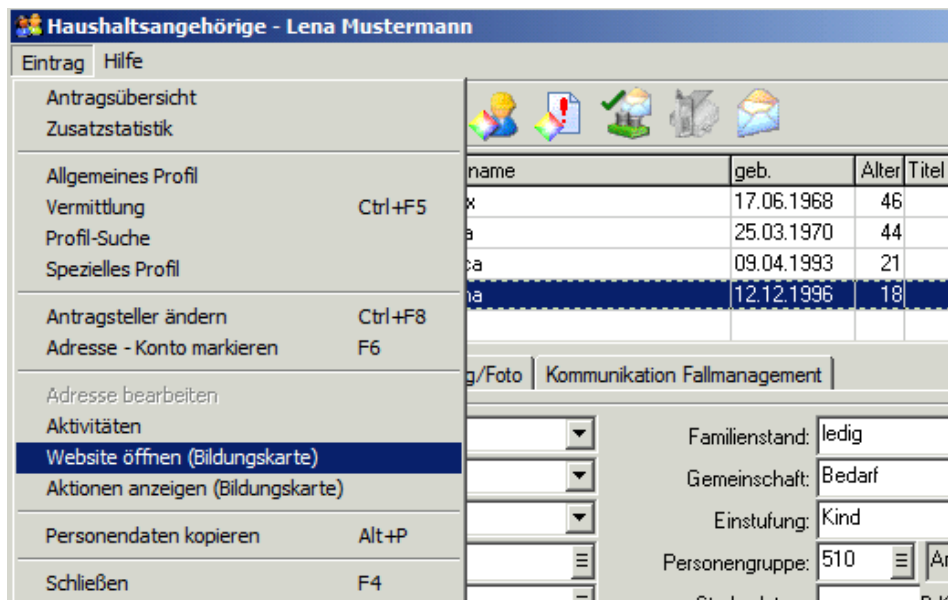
Haushaltsangehörige - Lena Mustermann

Eintrag Hilfe

Antragsübersicht
Zusatzstatistik

Allgemeines Profil
Vermittlung Ctrl+F5
Profil-Suche
Spezielles Profil

Antragsteller ändern Ctrl+F8
Adresse - Konto markieren F6

Adresse bearbeiten
Aktivitäten
Website öffnen (Bildungskarte)
Aktionen anzeigen (Bildungskarte)

Personendaten kopieren Alt+P

Schließen F4

| name | geb. | Alter | Titel |
|---|---|---|---|
| x | 17.06.1968 | 46 | |
| a | 25.03.1970 | 44 | |
| ca | 09.04.1993 | 21 | |
| na | 12.12.1996 | 18 | |

g/Foto Kommunikation Fallmanagement

Familienstand: ledig
Gemeinschaft: Bedarf
Einstufung: Kind
Personengruppe: 510 Ar